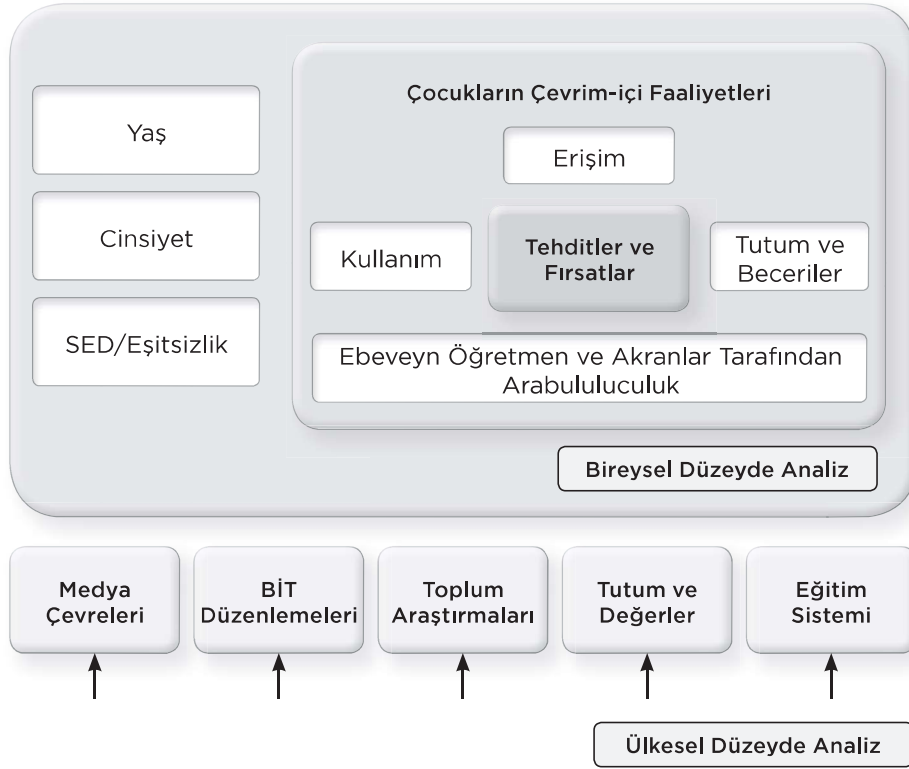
Yaş

Cinsiyet

SED/Eşitsizlik

Çocukların Çevrim-içi Faaliyetleri

Erişim

Kullanım

Tehditler ve Fırsatlar

Tutum ve Beceriler

Ebeveyn Öğretmen ve Akranlar Tarafından Arabululuculuk

Bireysel Düzeyde Analiz

Medya Çevreleri

BİT Düzenlemeleri

Toplum Araştırmaları

Tutum ve Değerler

Eğitim Sistemi

Ülkesel Düzeyde Analiz